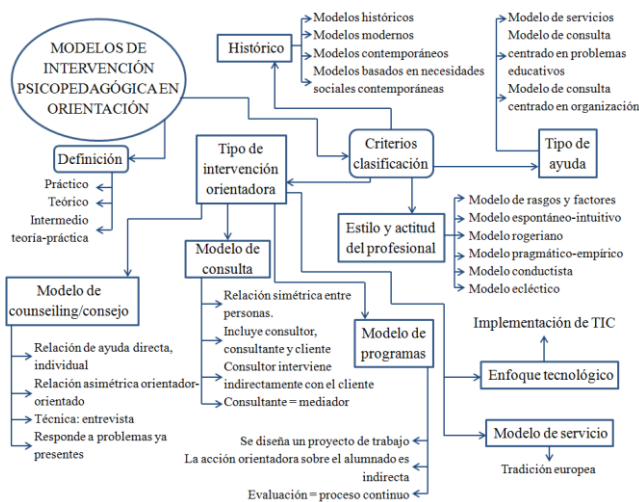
MODELOS DE INTERVENCIÓN PSICOPEDAGÓGICA EN ORIENTACIÓN

Histórico
Modelos históricos
Modelos modernos
Modelos contemporáneos
Modelos basados en necesidades sociales contemporáneas

Modelo de servicios
Modelo de consulta centrado en problemas educativos
Modelo de consulta centrado en organización

Tipo de ayuda

Criterios clasificación

Definición
Práctico
Teórico
Intermedio teoría-práctica

Tipo de intervención orientadora

Estilo y actitud del profesional
Modelo de rasgos y factores
Modelo espontáneo-intuitivo
Modelo rogeriano
Modelo pragmático-empírico
Modelo conductista
Modelo ecléctico

Modelo de consulta
Relación simétrica entre personas.
Incluye consultor, consultante y cliente
Consultor interviene indirectamente con el cliente
Consultante = mediador

Modelo de counseiling/consejo
Relación de ayuda directa, individual
Relación asimétrica orientador-orientado
Técnica: entrevista
Responde a problemas ya presentes

Modelo de programas
Se diseña un proyecto de trabajo
La acción orientadora sobre el alumnado es indirecta
Evaluación = proceso continuo

Implementación de TIC
Enfoque tecnológico

Modelo de servicio
Tradición europea